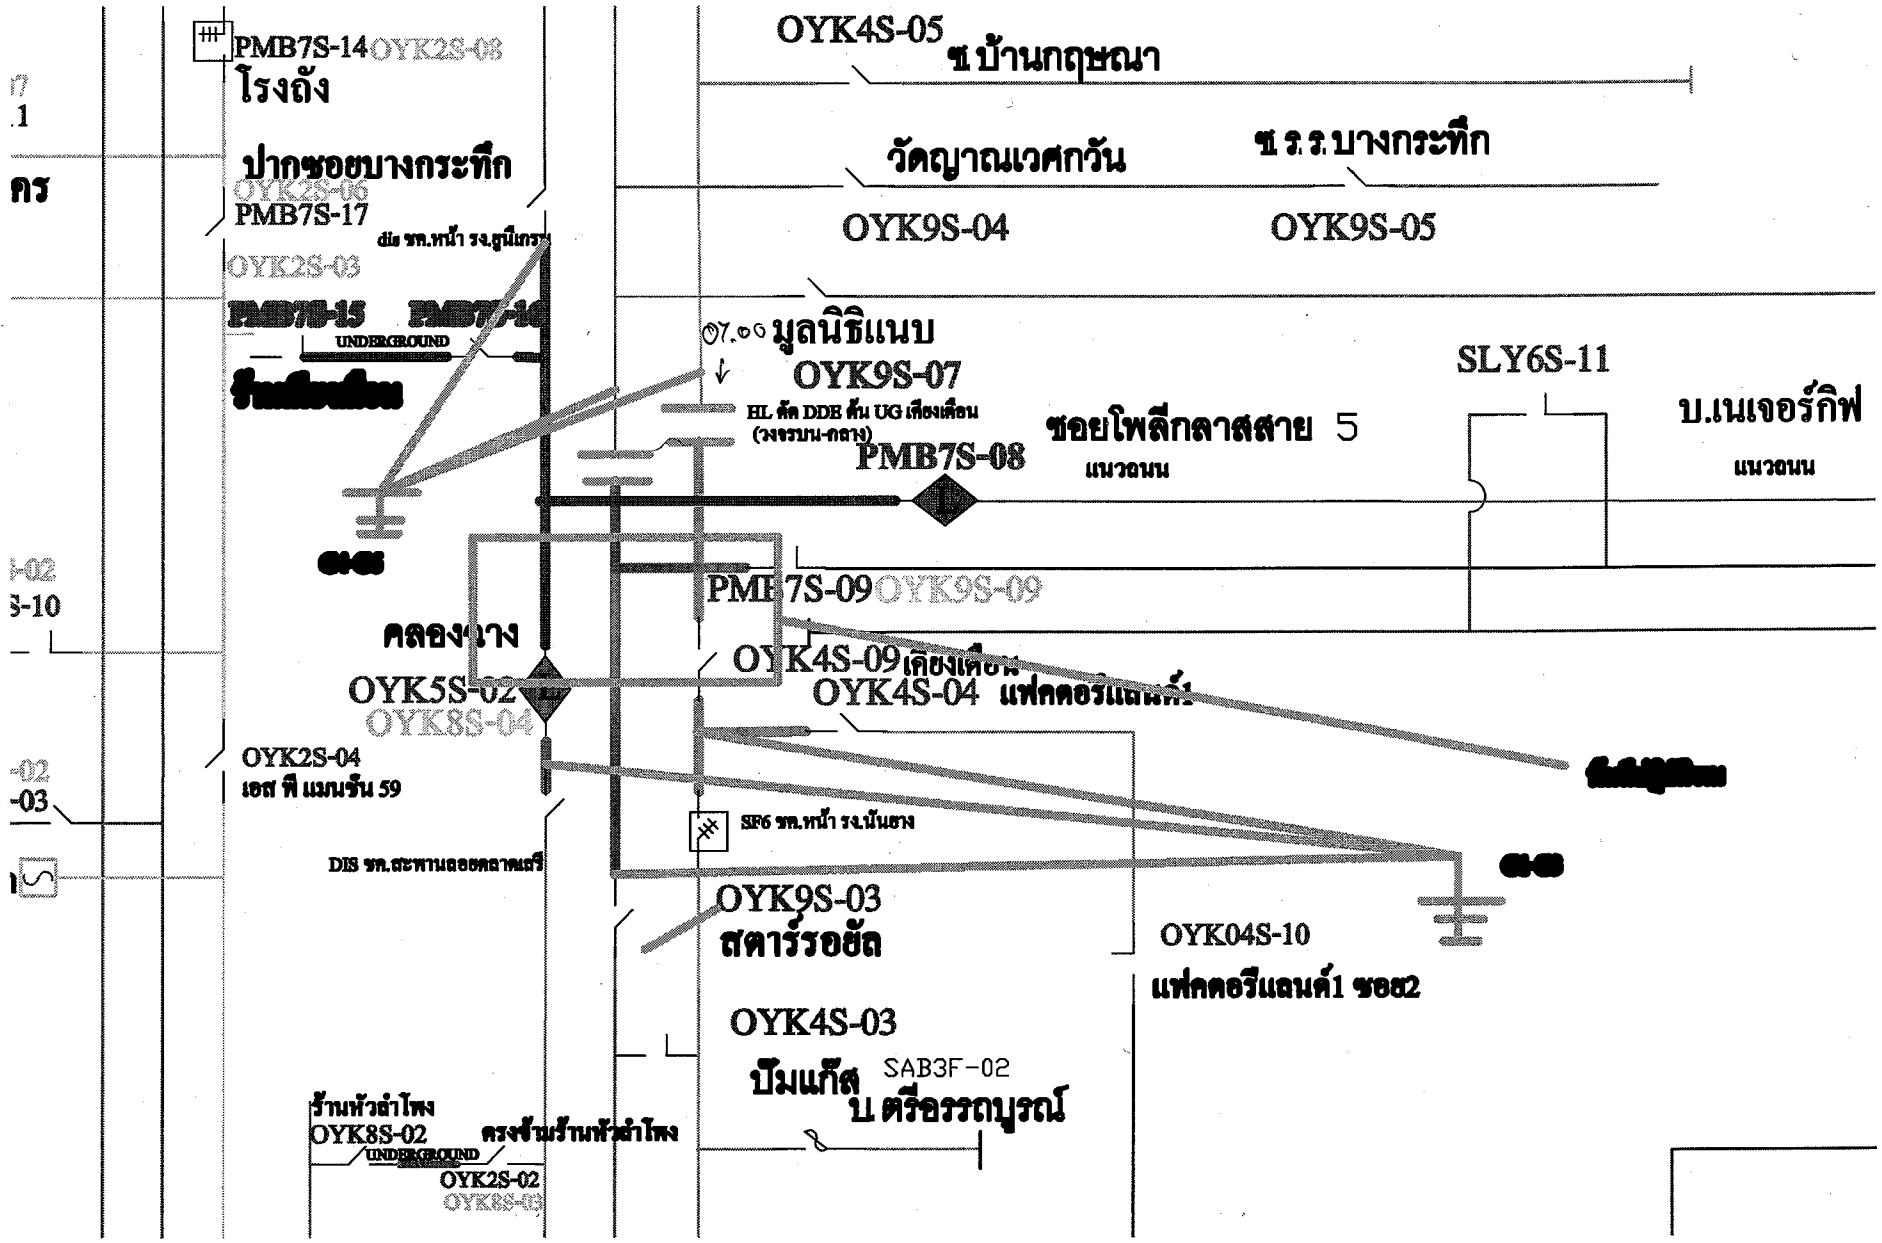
PMB7S-14 OYK2S-08
โรงถัง
7
.1
ปากซอยบางกระทึก
คร
OYK2S-06
PMB7S-17
dis รท.หน้า รง.ฮูนิเกรน
OYK2S-03
PMB7S-15 PMB7S-16
UNDERGROUND
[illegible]
OYK4S-05
ซ.บ้านกฤษณา
วัดญาณเวศกวัน
ซ.ร.ร.บางกระทึก
OYK9S-04
OYK9S-05
07.00 มูลนิธิแนบ
OYK9S-07
HL ตัด DDE ต้น UG เคียงเดือน (วงจรบน-กลาง)
ซอยโพลีกลาสสาย 5
แนวถนน
PMB7S-08
SLY6S-11
บ.เนเจอร์กิฟ
แนวถนน
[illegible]
-02
S-10
คลองบาง
PMB7S-09 OYK9S-09
OYK4S-09 เคียงเดือน
OYK5S-02
OYK8S-04
OYK4S-04 แฟคตอรีแลนด์1
-02
-03
OYK2S-04
เอส พี แมนชั่น 59
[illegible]
SF6 รท.หน้า รง.นันยาง
DIS รท.สะพานลอยตลาดเสรี
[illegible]
OYK9S-03
สตาร์รอยัล
OYK04S-10
แฟคตอรีแลนด์1 ซอย2
OYK4S-03
ปั๊มแก๊ส
SAB3F-02
บ.ศรีอรรถบูรณ์
ร้านหัวลำโพง
OYK8S-02
ตรงข้ามร้านหัวลำโพง
UNDERGROUND
OYK2S-02
OYK8S-03